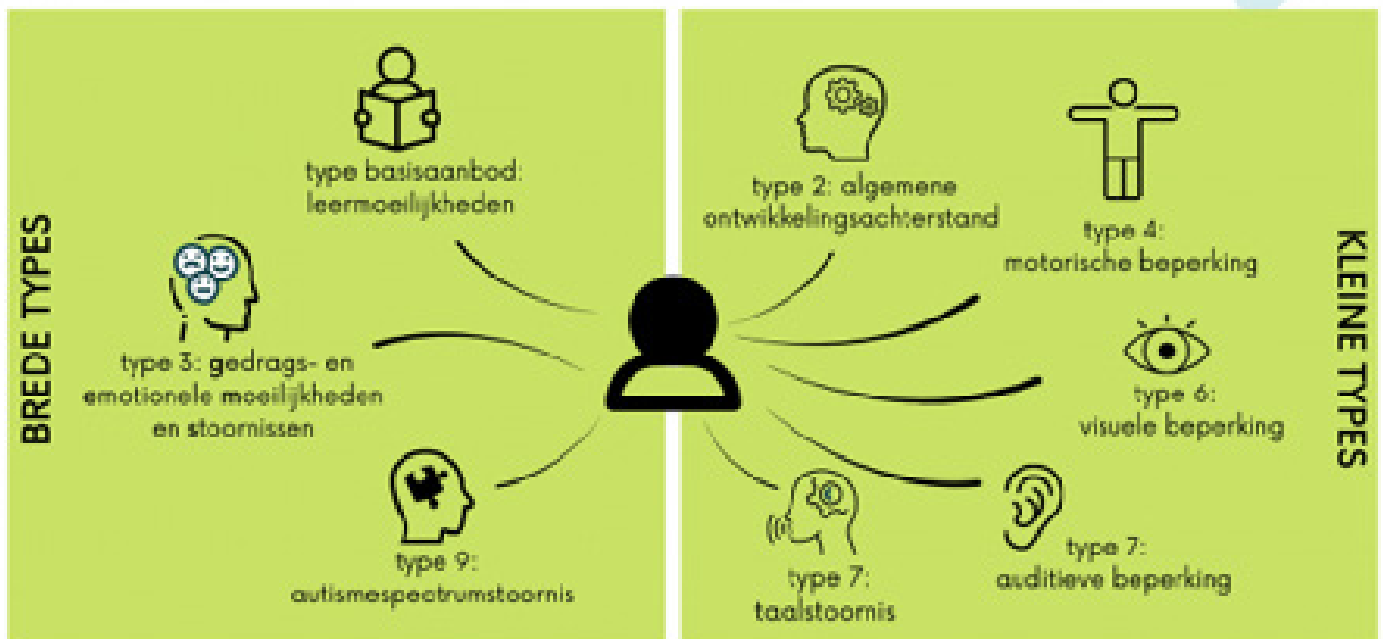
BREDE TYPES

type basisaanbod: leermoeilijkheden

type 3: gedrags- en emotionele moeilijkheden en stoornissen

type 9: autismespectrumstoornis

KLEINE TYPES

type 2: algemene ontwikkelingsachterstand

type 4: motorische beperking

type 6: visuele beperking

type 7: auditieve beperking

type 7: taalstoornis